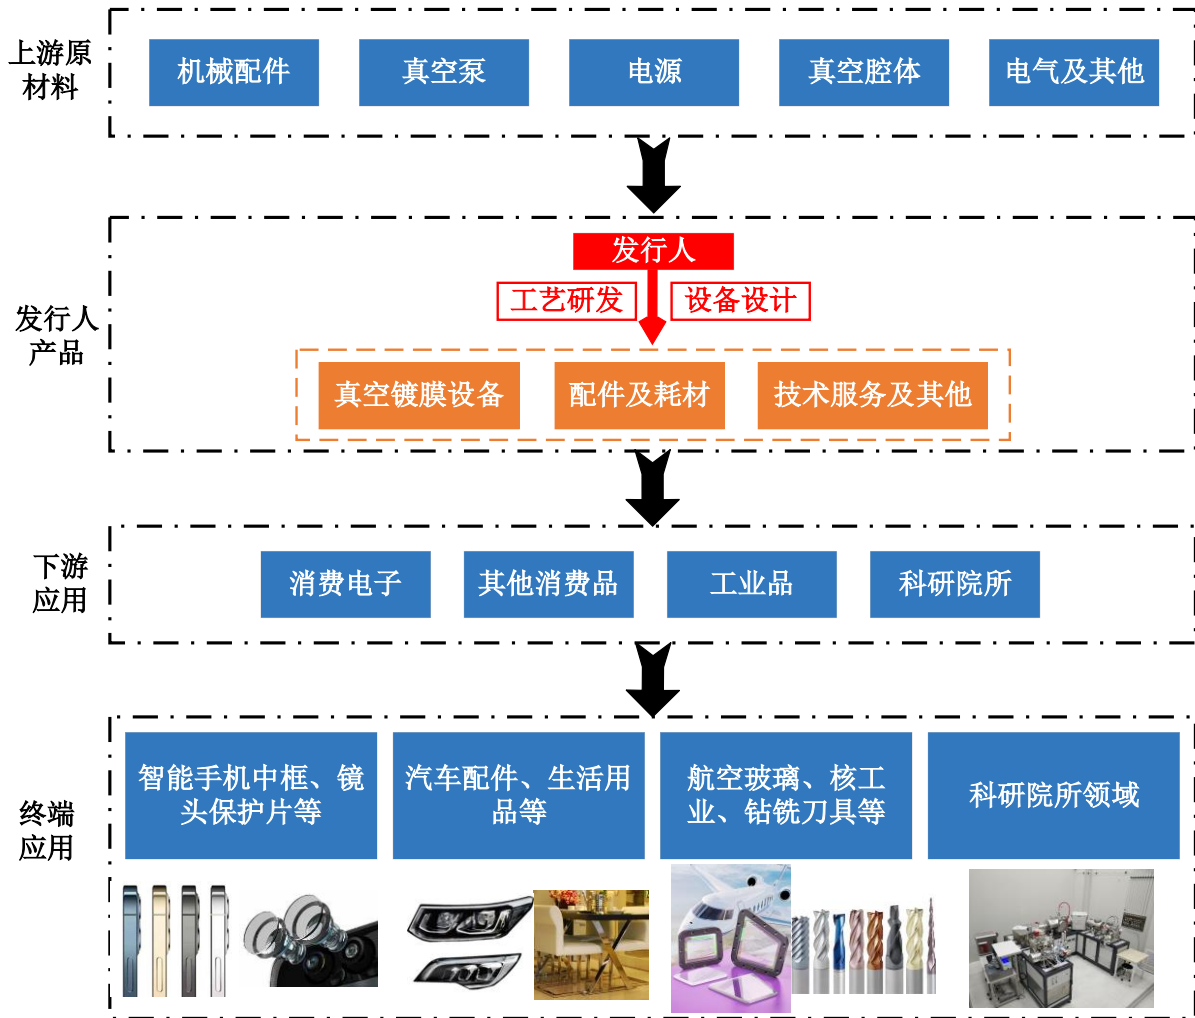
上游原材料

机械配件

真空泵

电源

真空腔体

电气及其他

发行人产品

发行人

工艺研发

设备设计

真空镀膜设备

配件及耗材

技术服务及其他

下游应用

消费电子

其他消费品

工业品

科研院所

终端应用

智能手机中框、镜头保护片等

汽车配件、生活用品等

航空玻璃、核工业、钻铣刀具等

科研院所领域